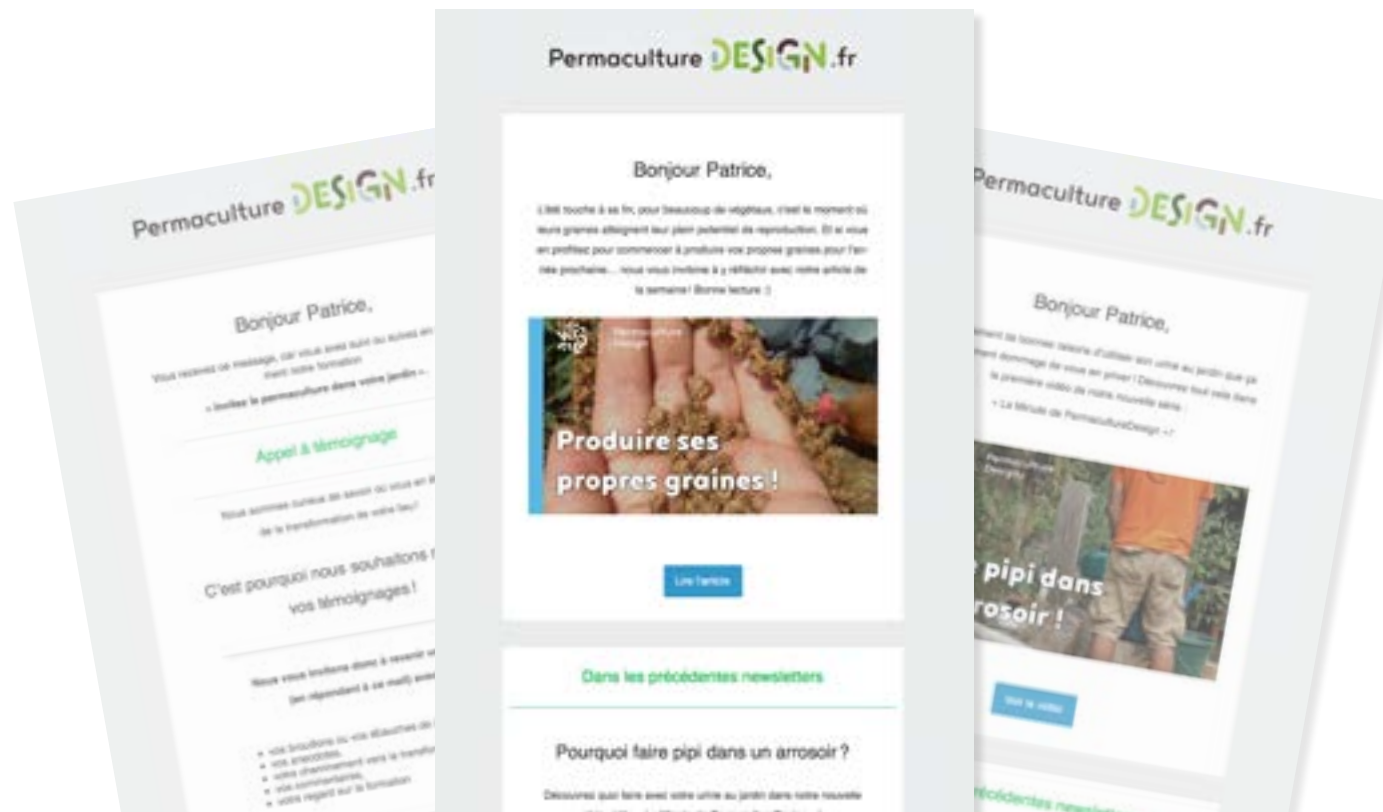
Permaculture DESIGN.fr

Bonjour Patrice,

Vous recevez ce message, car vous avez suivi ou suivez en ce moment notre formation

« Invitez la permaculture dans votre jardin ».

Appel à témoignage

Nous sommes curieux de savoir où vous en êtes de la transformation de votre lieu?

C'est pourquoi nous souhaitons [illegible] vos témoignages !

Nous vous invitons donc à revenir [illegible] (en répondant à ce mail) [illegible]

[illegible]

Permaculture DESIGN.fr

Bonjour Patrice,

L'été touche à sa fin, pour beaucoup de végétaux, c'est le moment où leurs graines atteignent leur plein potentiel de reproduction. Et si vous en profitiez pour commencer à produire vos propres graines pour l'année prochaine... nous vous invitons à y réfléchir avec notre article de la semaine! Bonne lecture :)

Permaculture Design

Produire ses propres graines !

Lire l'article

Dans les précédentes newsletters

Pourquoi faire pipi dans un arrosoir ?

Découvrez quoi faire avec votre urine au jardin dans notre nouvelle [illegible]

Permaculture DESIGN.fr

Bonjour Patrice,

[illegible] de bonnes raisons d'utiliser son urine au jardin que ça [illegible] dommage de vous en priver ! Découvrez tout cela dans la première vidéo de notre nouvelle série :

« La Minute de PermacultureDesign »!

Permaculture Design

pipi dans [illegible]rosoir !

Voir la vidéo

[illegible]écédentes newsletters